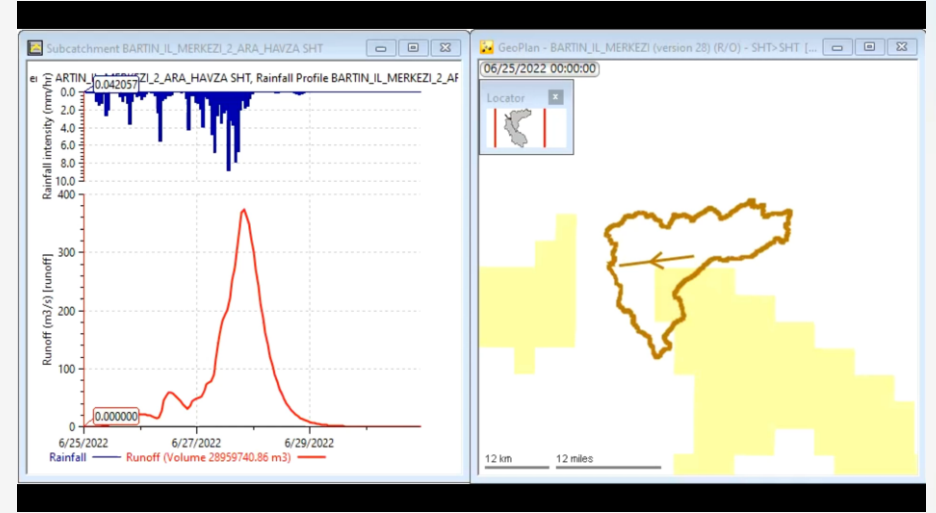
Subcatchment BARTIN_IL_MERKEZI_2_ARA_HAVZA SHT

e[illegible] BARTIN_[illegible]_MERKEZI_2_ARA_HAVZA SHT, Rainfall Profile BARTIN_IL_MERKEZI_2_AF

0.042057

Rainfall intensity (mm/hr)

0.0
2.0
4.0
6.0
8.0
10.0

Runoff (m3/s) [runoff]

400
300
200
100
0

0.000000

6/25/2022
6/27/2022
6/29/2022

Rainfall
Runoff (Volume 28959740.86 m3)

GeoPlan - BARTIN_IL_MERKEZI (version 28) (R/O) - SHT>SHT [...

06/25/2022 00:00:00

Locator

12 km
12 miles